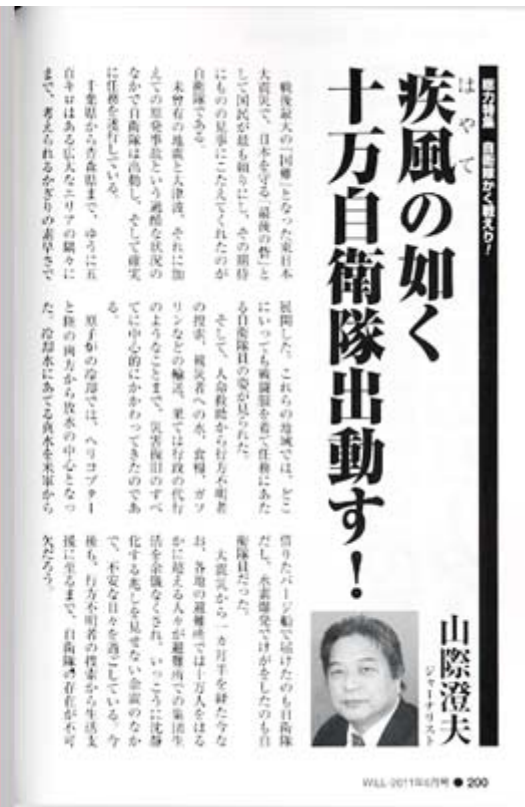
総力特集 自衛隊かく戦えり！

疾風（はやて）の如く十万自衛隊出動す！

山際澄夫
ジャーナリスト

戦後最大の「国難」となった東日本大震災で、日本を守る「最後の砦」として国民が最も頼りにし、その期待にものの見事にこたえてくれたのが自衛隊である。

未曽有の地震と大津波、それに加えての原発事故という過酷な状況のなかで自衛隊は出動し、そして確実に任務を遂行している。

千葉県から青森県まで、ゆうに五百キロはある広大なエリアの隅々にまで、考えられるかぎりの素早さで

展開した。これらの地域では、どこにいっても戦闘服を着て任務にあたる自衛隊員の姿が見られた。

そして、人命救助から行方不明者の捜索、被災者への水、食糧、ガソリンなどの輸送、果ては行政の代行のようなことまで、災害復旧のすべてに中心的にかかわってきたのである。

原子炉の冷却では、ヘリコプターと陸の両方から放水の中心となった。冷却水にあてる真水を米軍から

借りたバージ船で届けたのも自衛隊だし、水素爆発でけがをしたのも自衛隊員だった。

大震災から一カ月半を経た今なお、各地の避難所では十万人をはるかに超える人々が避難所での集団生活を余儀なくされ、いっこうに沈静化する兆しを見せない余震のなかで、不安な日々を過ごしている。今後も、行方不明者の捜索から生活支援に至るまで、自衛隊の存在が不可欠だろう。

WiLL 2011年6月号 ● 200